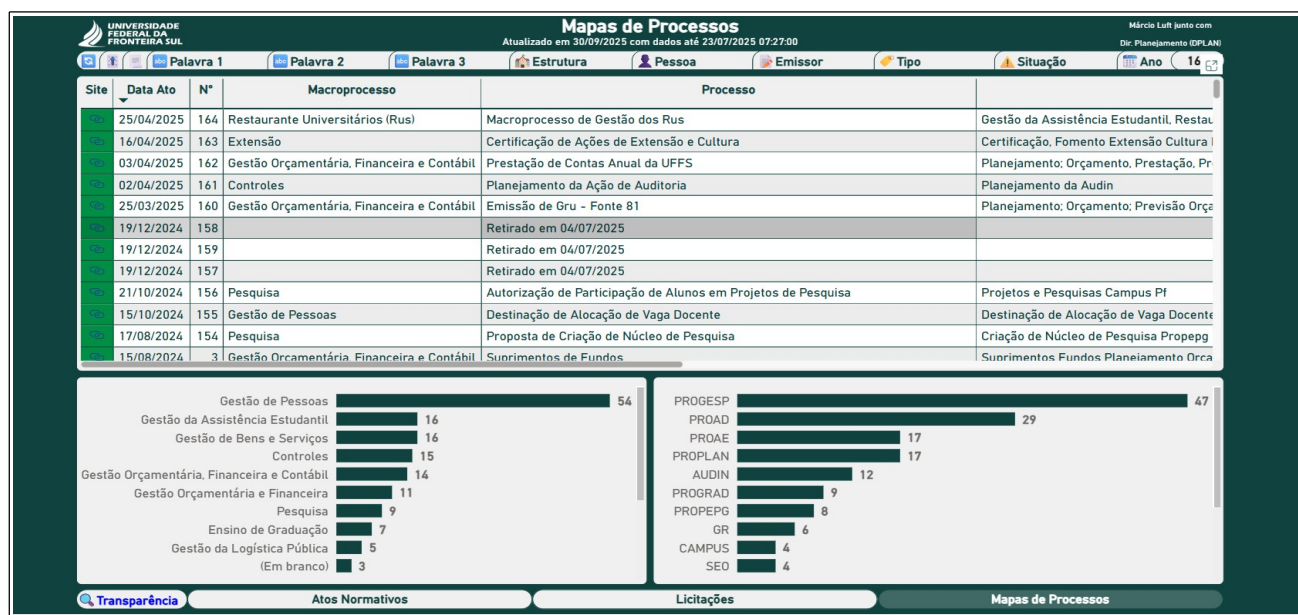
UNIVERSIDADE FEDERAL DA FRONTEIRA SUL

Mapas de Processos
Atualizado em 30/09/2025 com dados até 23/07/2025 07:27:00

Márcio Luft junto com
Dir. Planejamento (DPLAN)

Palavra 1 | Palavra 2 | Palavra 3 | Estrutura | Pessoa | Emissor | Tipo | Situação | Ano | 16

| Site | Data Ato | Nº | Macroprocesso | Processo | |
|---|---|---|---|---|---|
| | 25/04/2025 | 164 | Restaurante Universitários (Rus) | Macroprocesso de Gestão dos Rus | Gestão da Assistência Estudantil, Restau |
| | 16/04/2025 | 163 | Extensão | Certificação de Ações de Extensão e Cultura | Certificação, Fomento Extensão Cultura |
| | 03/04/2025 | 162 | Gestão Orçamentária, Financeira e Contábil | Prestação de Contas Anual da UFFS | Planejamento; Orçamento, Prestação, Pr |
| | 02/04/2025 | 161 | Controles | Planejamento da Ação de Auditoria | Planejamento da Audin |
| | 25/03/2025 | 160 | Gestão Orçamentária, Financeira e Contábil | Emissão de Gru - Fonte 81 | Planejamento; Orçamento; Previsão Orça |
| | 19/12/2024 | 158 | | Retirado em 04/07/2025 | |
| | 19/12/2024 | 159 | | Retirado em 04/07/2025 | |
| | 19/12/2024 | 157 | | Retirado em 04/07/2025 | |
| | 21/10/2024 | 156 | Pesquisa | Autorização de Participação de Alunos em Projetos de Pesquisa | Projetos e Pesquisas Campus Pf |
| | 15/10/2024 | 155 | Gestão de Pessoas | Destinação de Alocação de Vaga Docente | Destinação de Alocação de Vaga Docente |
| | 17/08/2024 | 154 | Pesquisa | Proposta de Criação de Núcleo de Pesquisa | Criação de Núcleo de Pesquisa Propepg |
| | 15/08/2024 | 3 | Gestão Orçamentária, Financeira e Contábil | Suprimentos de Fundos | Suprimentos Fundos Planejamento Orca |

Gestão de Pessoas 54
Gestão da Assistência Estudantil 16
Gestão de Bens e Serviços 16
Controles 15
Gestão Orçamentária, Financeira e Contábil 14
Gestão Orçamentária e Financeira 11
Pesquisa 9
Ensino de Graduação 7
Gestão da Logística Pública 5
(Em branco) 3

PROGESP 47
PROAD 29
PROAE 17
PROPLAN 17
AUDIN 12
PROGRAD 9
PROPEPG 8
GR 6
CAMPUS 4
SEO 4

Transparência | Atos Normativos | Licitações | Mapas de Processos